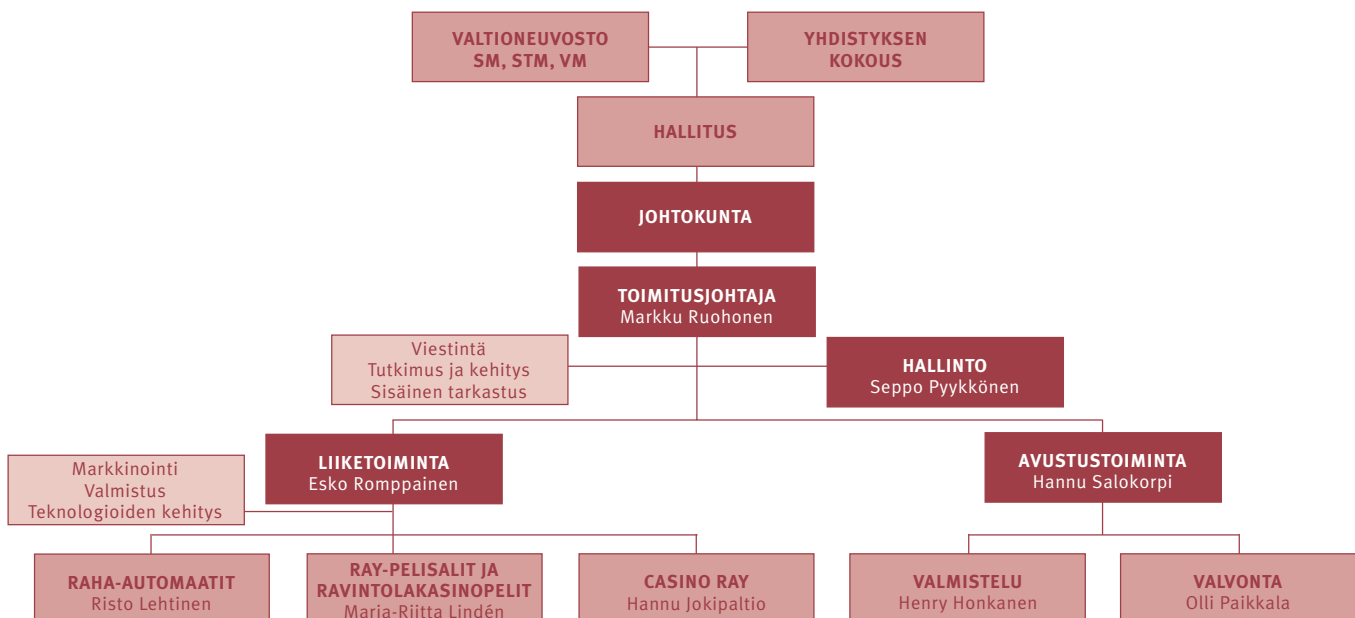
VALTIONEUVOSTO
SM, STM, VM

YHDISTYKSEN
KOKOUS

HALLITUS

JOHTOKUNTA

TOIMITUSJOHTAJA
Markku Ruohonen

Viestintä
Tutkimus ja kehitys
Sisäinen tarkastus

HALLINTO
Seppo Pyykkönen

Markkinointi
Valmistus
Teknologioiden kehitys

LIIKETOIMINTA
Esko Romppainen

AVUSTUSTOIMINTA
Hannu Salokorpi

RAHA-AUTOMAATIT
Risto Lehtinen

RAY-PELISALIT JA
RAVINTOLAKASINOPELIT
Maria-Riitta Lindén

CASINO RAY
Hannu Jokipaltio

VALMISTELU
Henry Honkanen

VALVONTA
Olli Paikkala